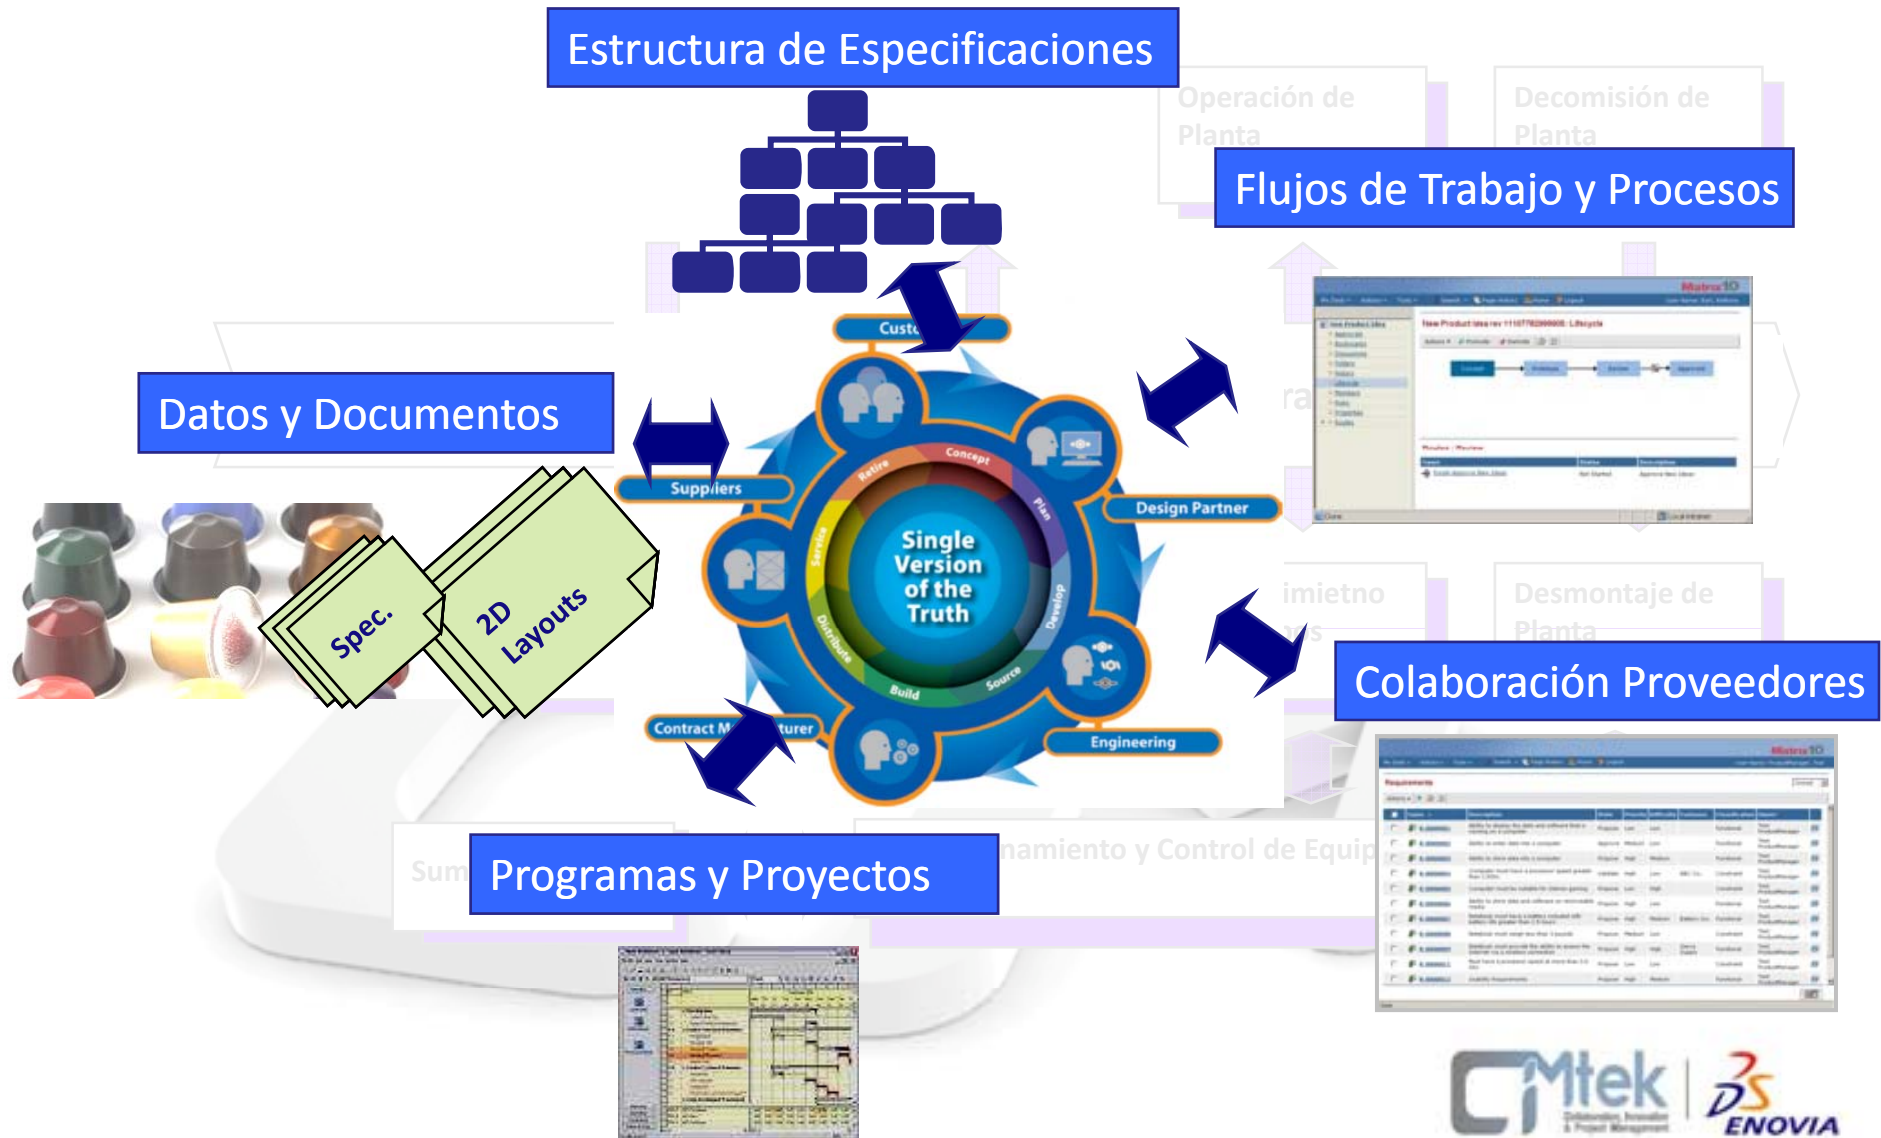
Estructura de Especificaciones

Operación de Planta

Decomisión de Planta

Flujos de Trabajo y Procesos

Datos y Documentos

Custo

Suppliers

Design Partner

Single Version of the Truth

Concept

Plan

Develop

Source

Build

Distribute

Service

Retire

Engineering

Contract M turer

Spec.

2D Layouts

imietno

Desmontaje de Planta

Colaboración Proveedores

Sum

Programas y Proyectos

namiento y Control de Equip

New Product Idea rev 1110778299905: Lifecycle

Requirements

Matrix10

Mtek

ENOVIA